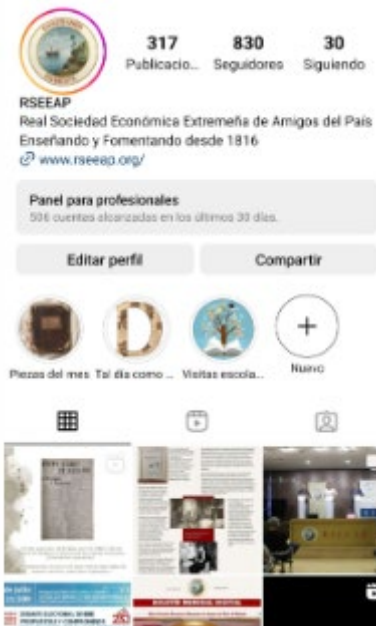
317 Publicacio...
830 Seguidores
30 Siguiendo

RSEEAP
Real Sociedad Económica Extremeña de Amigos del País
Enseñando y Fomentando desde 1816
www.rseeap.org/

Panel para profesionales
506 cuentas alcanzadas en los últimos 30 días.

Editar perfil
Compartir

Piezas del mes
Tal día como ...
Visitas escola...
Nuevo